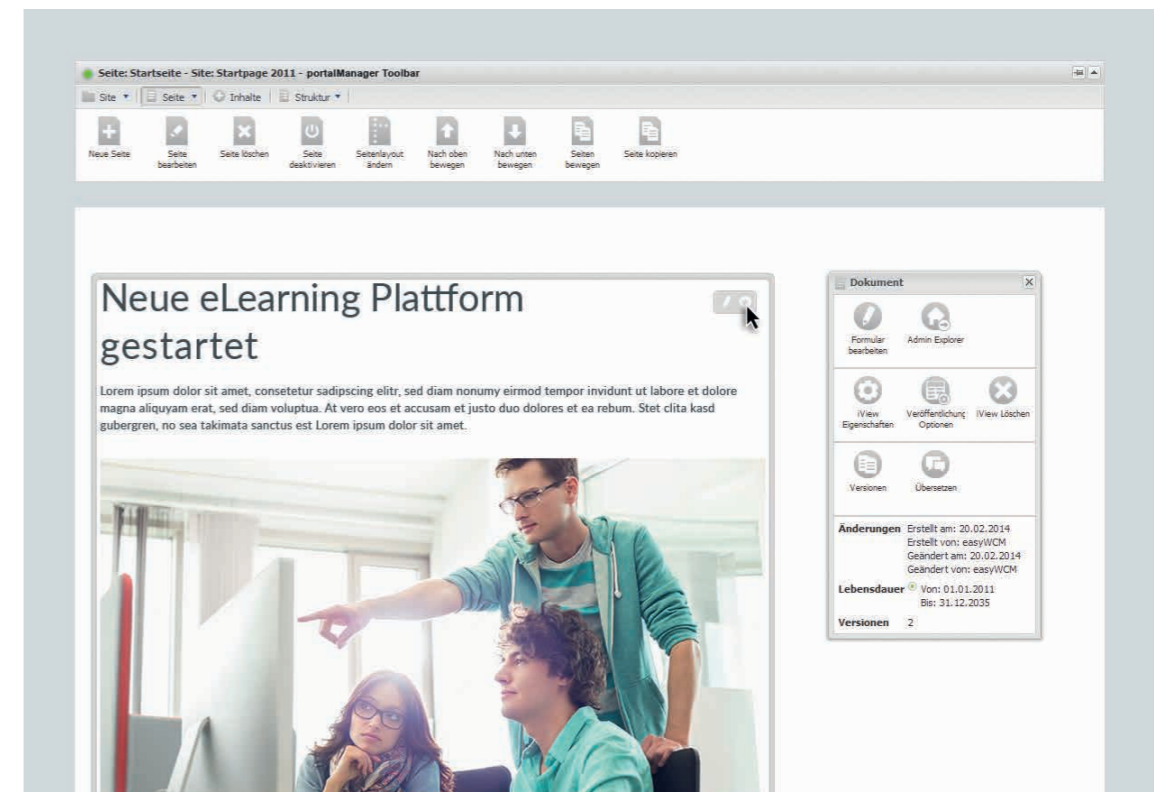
Seite: Startseite - Site: Startpage 2011 - portalManager Toolbar

Site ▾ | Seite ▾ | Inhalte | Struktur ▾

Neue Seite | Seite bearbeiten | Seite löschen | Seite deaktivieren | Seitenlayout ändern | Nach oben bewegen | Nach unten bewegen | Seiten bewegen | Seite kopieren

Neue eLearning Plattform gestartet

Lorem ipsum dolor sit amet, consetetur sadipscing elitr, sed diam nonumy eirmod tempor invidunt ut labore et dolore magna aliquyam erat, sed diam voluptua. At vero eos et accusam et justo duo dolores et ea rebum. Stet clita kasd gubergren, no sea takimata sanctus est Lorem ipsum dolor sit amet.

Dokument

Formular bearbeiten
Admin Explorer

iView Eigenschaften
Veröffentlichung Optionen
iView Löschen

Versionen
Übersetzen

Änderungen Erstellt am: 20.02.2014
Erstellt von: easyWCM
Geändert am: 20.02.2014
Geändert von: easyWCM

Lebensdauer Von: 01.01.2011
Bis: 31.12.2035

Versionen 2